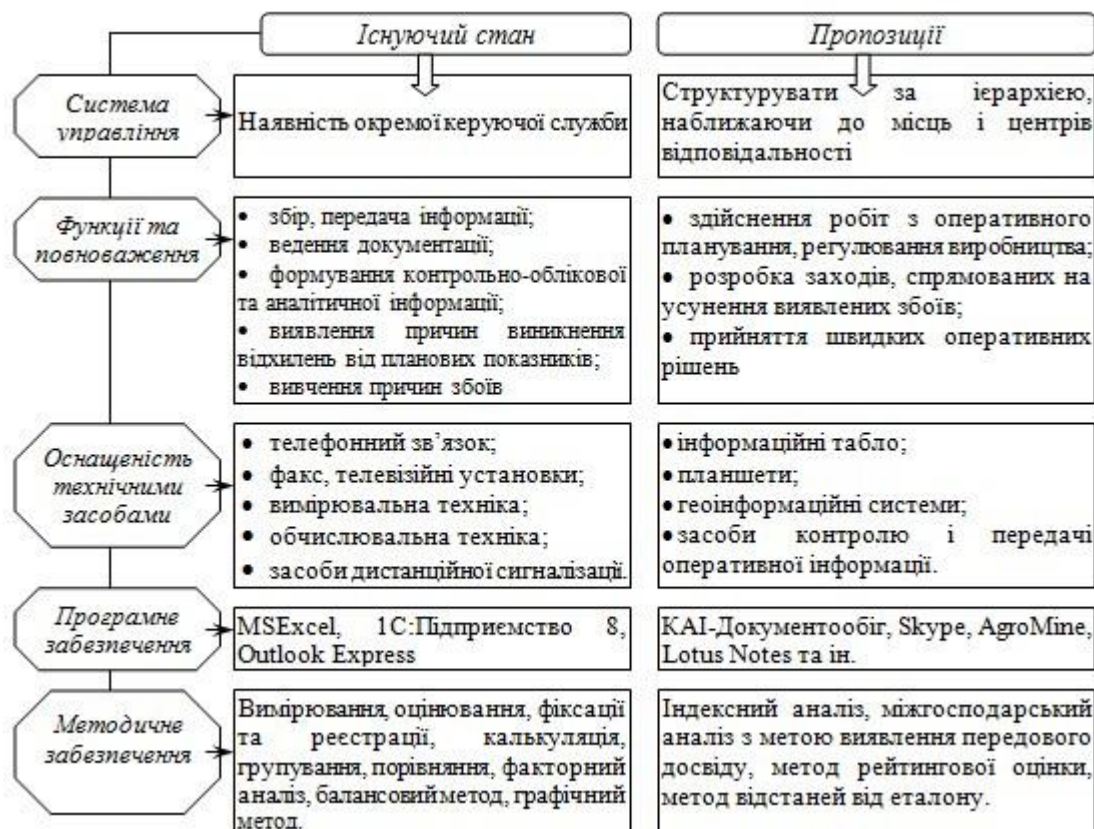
Існуючий стан

Пропозиції

Система управління

Наявність окремої керуючої служби

Структурувати за ієрархією, наближаючи до місць і центрів відповідальності

Функції та повноваження

• збір, передача інформації;
• ведення документації;
• формування контрольно-облікової та аналітичної інформації;
• виявлення причин виникнення відхилень від планових показників;
• вивчення причин збоїв

• здійснення робіт з оперативного планування, регулювання виробництва;
• розробка заходів, спрямованих на усунення виявлених збоїв;
• прийняття швидких оперативних рішень

Оснащеність технічними засобами

• телефонний зв'язок;
• факс, телевізійні установки;
• вимірювальна техніка;
• обчислювальна техніка;
• засоби дистанційної сигналізації.

• інформаційні табло;
• планшети;
• геоінформаційні системи;
• засоби контролю і передачі оперативної інформації.

Програмне забезпечення

MSExcel, 1С:Підприємство 8, Outlook Express

КАІ-Документообіг, Skype, AgroMine, Lotus Notes та ін.

Методичне забезпечення

Вимірювання, оцінювання, фіксації та реєстрації, калькуляція, групування, порівняння, факторний аналіз, балансовий метод, графічний метод.

Індексний аналіз, міжгосподарський аналіз з метою виявлення передового досвіду, метод рейтингової оцінки, метод відстаней від еталону.